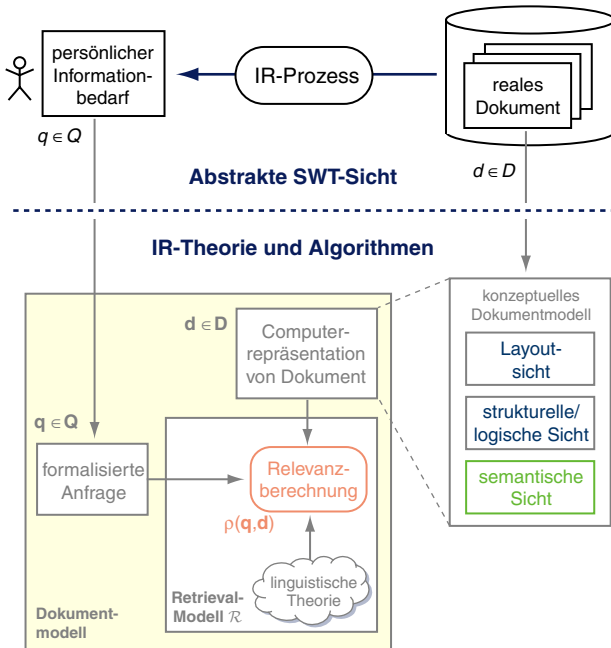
persönlicher Informationbedarf

IR-Prozess

reales Dokument

$q \in Q$

Abstrakte SWT-Sicht

$d \in D$

IR-Theorie und Algorithmen

$\mathbf{d} \in \mathbf{D}$

Computerrepräsentation von Dokument

konzeptuelles Dokumentmodell

Layoutsicht

strukturelle/ logische Sicht

semantische Sicht

$\mathbf{q} \in \mathbf{Q}$

formalisierte Anfrage

Relevanzberechnung

$\rho(\mathbf{q},\mathbf{d})$

linguistische Theorie

Retrieval-Modell $\mathcal{R}$

Dokumentmodell